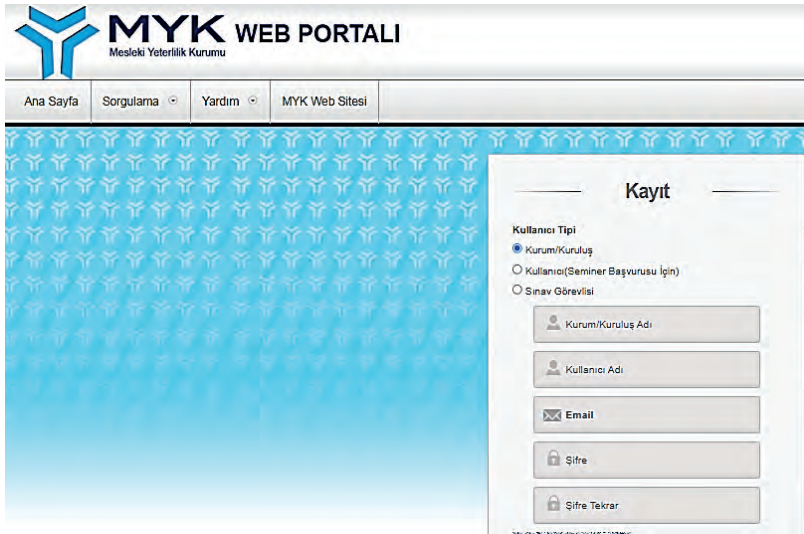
MYK WEB PORTALI
Mesleki Yeterlilik Kurumu

Ana Sayfa | Sorgulama | Yardım | MYK Web Sitesi

Kayıt

Kullanıcı Tipi
Kurum/Kuruluş
Kullanıcı(Seminer Başvurusu İçin)
Sınav Görevlisi

Kurum/Kuruluş Adı
Kullanıcı Adı
Email
Şifre
Şifre Tekrar